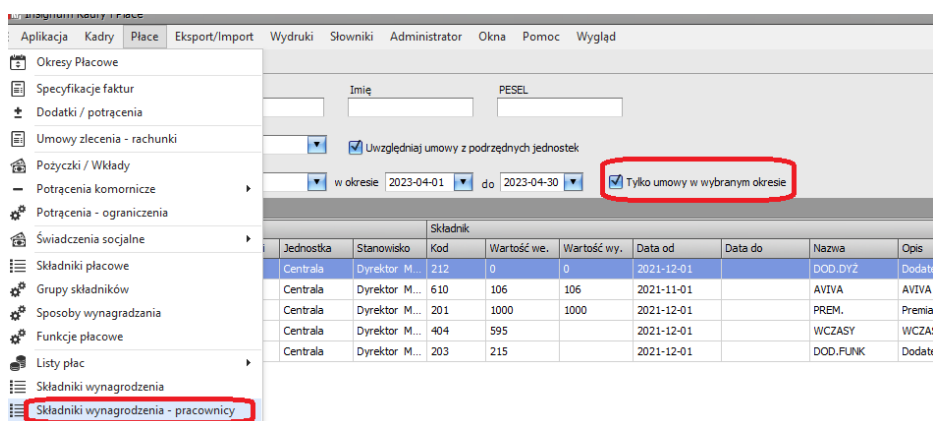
Insignum Kadry i Płace

Aplikacja Kadry Płace Eksport/Import Wydruki Słowniki Administrator Okna Pomoc Wygląd

Okresy Płacowe
Specyfikacje faktur
Dodatki / potrącenia
Umowy zlecenia - rachunki
Pożyczki / Wkłady
Potrącenia komornicze
Potrącenia - ograniczenia
Świadczenia socjalne
Składniki płacowe
Grupy składników
Sposoby wynagradzania
Funkcje płacowe
Listy płac
Składniki wynagrodzenia
Składniki wynagrodzenia - pracownicy

Imię PESEL

Uwzględniaj umowy z podrzędnych jednostek

w okresie 2023-04-01 do 2023-04-30 Tylko umowy w wybranym okresie

Składnik

| Jednostka | Stanowisko | Kod | Wartość we. | Wartość wy. | Data od | Data do | Nazwa | Opis |
|---|---|---|---|---|---|---|---|---|
| Centrala | Dyrektor M... | 212 | 0 | 0 | 2021-12-01 | | DOD.DYŻ | Dodate |
| Centrala | Dyrektor M... | 610 | 106 | 106 | 2021-11-01 | | AVIVA | AVIVA |
| Centrala | Dyrektor M... | 201 | 1000 | 1000 | 2021-12-01 | | PREM. | Premia |
| Centrala | Dyrektor M... | 404 | 595 | | 2021-12-01 | | WCZASY | WCZAS |
| Centrala | Dyrektor M... | 203 | 215 | | 2021-12-01 | | DOD.FUNK | Dodate |